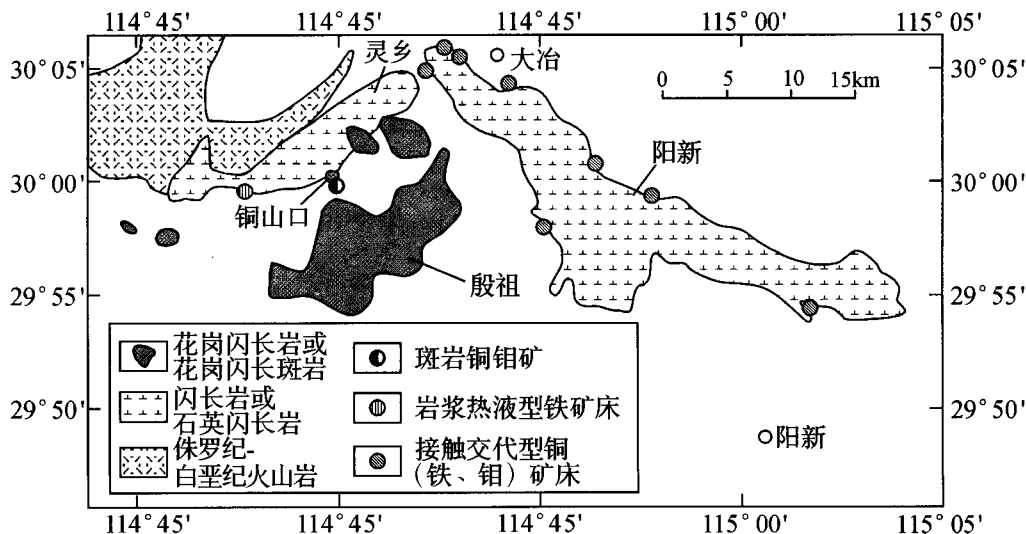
114° 45'
114° 45'
114° 45'
115° 00'
115° 05'

30° 05'
30° 05'
30° 00'
30° 00'
29° 55'
29° 55'
29° 50'
29° 50'

灵乡
大冶
0 5 10 15km
阳新
铜山口
殷祖
阳新

花岗闪长岩或花岗闪长斑岩
闪长岩或石英闪长岩
侏罗纪-白垩纪火山岩
斑岩铜钼矿
岩浆热液型铁矿床
接触交代型铜（铁、钼）矿床

114° 45'
114° 45'
114° 45'
115° 00'
115° 05'